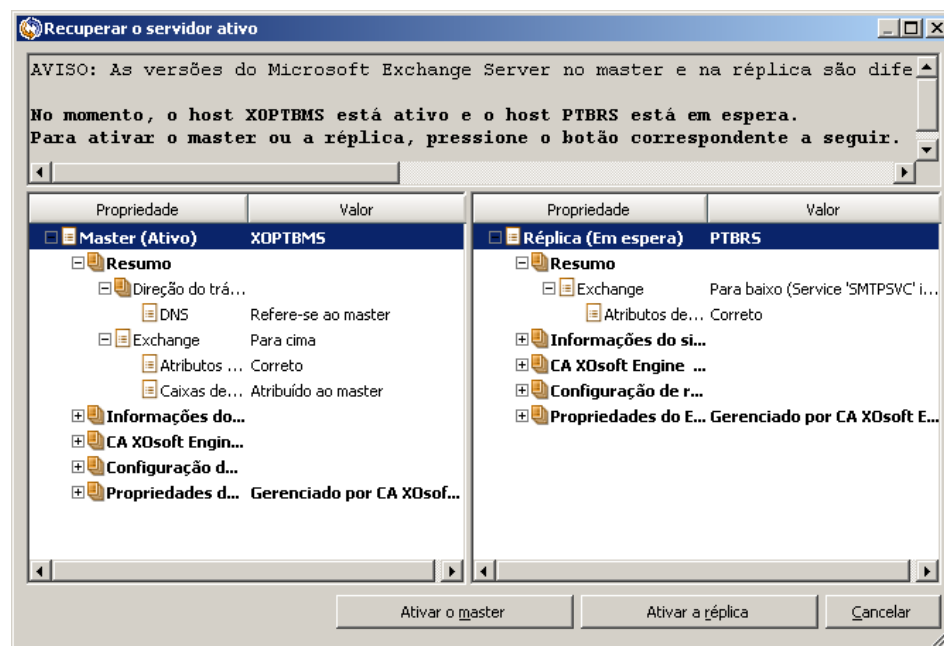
Recuperar o servidor ativo

AVISO: As versões do Microsoft Exchange Server no master e na réplica são dife

No momento, o host XOPTBMS está ativo e o host PTBRS está em espera.
Para ativar o master ou a réplica, pressione o botão correspondente a seguir.

| Propriedade | Valor |
|---|---|
| Master (Ativo) | XOPTBMS |
| Resumo | |
| Direção do trá… | |
| DNS | Refere-se ao master |
| Exchange | Para cima |
| Atributos … | Correto |
| Caixas de… | Atribuído ao master |
| Informações do… | |
| CA XOsoft Engin… | |
| Configuração d… | |
| Propriedades d… | Gerenciado por CA XOsof… |

| Propriedade | Valor |
|---|---|
| Réplica (Em espera) | PTBRS |
| Resumo | |
| Exchange | Para baixo (Service 'SMTPSVC' i… |
| Atributos de… | Correto |
| Informações do si… | |
| CA XOsoft Engine … | |
| Configuração de r… | |
| Propriedades do E… | Gerenciado por CA XOsoft E… |

Ativar o master | Ativar a réplica | Cancelar